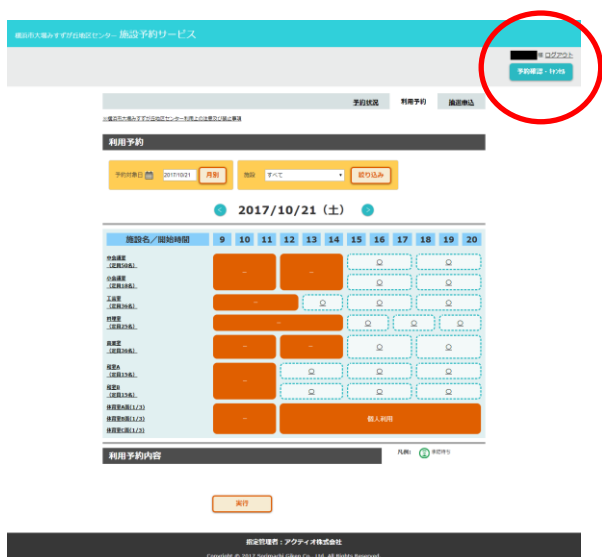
横浜市大場みすずが丘地区センター 施設予約サービス

様 ログアウト

予約確認・ｷｬﾝｾﾙ

予約状況 利用予約 抽選申込

横浜市大場みすずが丘地区センター利用上の注意及び禁止事項

利用予約

予約対象日 2017/10/21 月別

施設 すべて 絞り込み

2017/10/21（土）

| 施設名／開始時間 | 9 | 10 | 11 | 12 | 13 | 14 | 15 | 16 | 17 | 18 | 19 | 20 |
|---|---|---|---|---|---|---|---|---|---|---|---|---|
| 中会議室（定員50名） | ~ | | | ~ | | | | | | | | |
| 小会議室（定員18名） | | | | | | | | | | | | |
| 工芸室（定員36名） | ~ | | | | | | | | | | | |
| 料理室（定員25名） | ~ | | | | | | | | | | | |
| 音楽室（定員30名） | ~ | | | ~ | | | | | | | | |
| 和室A（定員15名） | ~ | | | | | | | | | | | |
| 和室B（定員15名） | | | | | | | | | | | | |
| 体育室A面(1/3) | ~ | | | 個人利用 | | | | | | | | |
| 体育室B面(1/3) | | | | | | | | | | | | |
| 体育室C面(1/3) | | | | | | | | | | | | |

利用予約内容

凡例 抽選待ち

実行

指定管理者：アクティオ株式会社

Copyright © 2017 Sogimachi Giken Co., Ltd. All Rights Reserved.